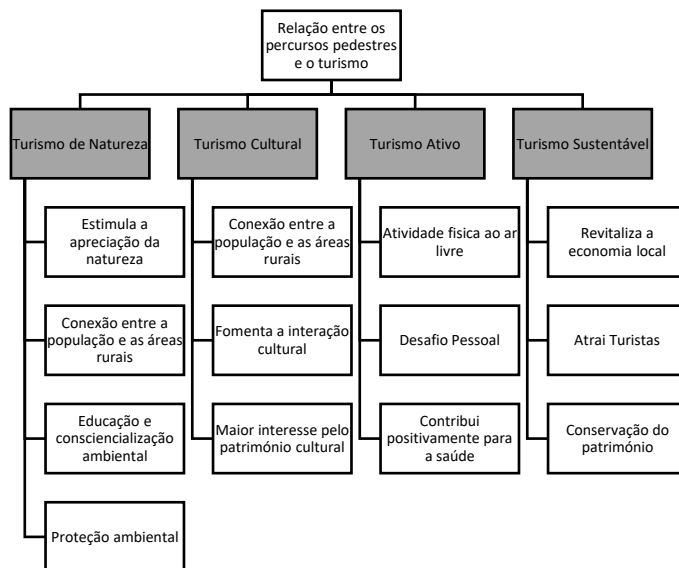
Relação entre os percursos pedestres e o turismo

Turismo de Natureza

Estimula a apreciação da natureza

Conexão entre a população e as áreas rurais

Educação e consciencialização ambiental

Proteção ambiental

Turismo Cultural

Conexão entre a população e as áreas rurais

Fomenta a interação cultural

Maior interesse pelo património cultural

Turismo Ativo

Atividade fisica ao ar livre

Desafio Pessoal

Contribui positivamente para a saúde

Turismo Sustentável

Revitaliza a economia local

Atrai Turistas

Conservação do património